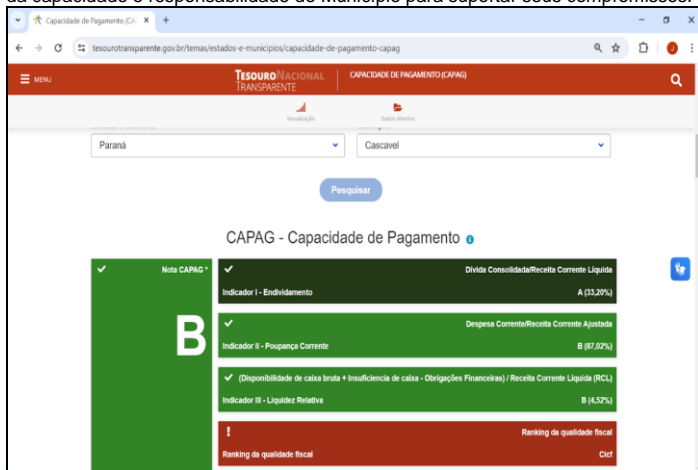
Capacidade de Pagamento (CA ×
tesourotransparente.gov.br/temas/estados-e-municipios/capacidade-de-pagamento-capag
MENU
TESOURO NACIONAL TRANSPARENTE
CAPACIDADE DE PAGAMENTO (CAPAG)
Visualização
Dados Abertos
Paraná
Cascavel
Pesquisar
CAPAG - Capacidade de Pagamento
Nota CAPAG *
B
Dívida Consolidada/Receita Corrente Líquida
Indicador I - Endividamento
A (33,20%)
Despesa Corrente/Receita Corrente Ajustada
Indicador II - Poupança Corrente
B (87,02%)
(Disponibilidade de caixa bruta + Insuficiência de caixa - Obrigações Financeiras) / Receita Corrente Líquida (RCL)
Indicador III - Liquidez Relativa
B (4,52%)
!
Ranking da qualidade fiscal
Ranking da qualidade fiscal
Cicf